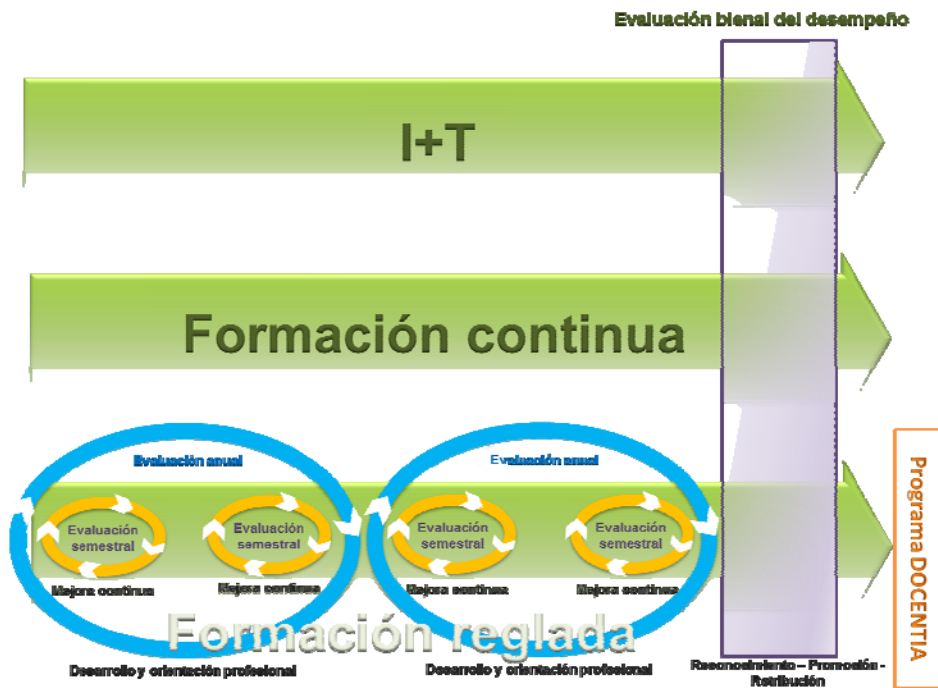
Evaluación bienal del desempeño

I+T

Formación continua

Evaluación anual

Evaluación semestral

Evaluación semestral

Mejora continua

Mejora continua

Evaluación anual

Evaluación semestral

Evaluación semestral

Mejora continua

Mejora continua

Formación reglada

Desarrollo y orientación profesional

Desarrollo y orientación profesional

Reconocimiento – Promoción - Retribución

Programa DOCENTIA